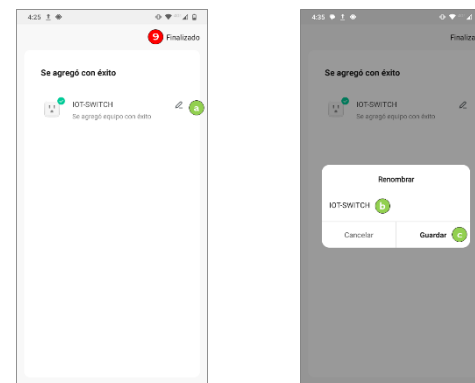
4:25

9 Finalizado

Se agregó con éxito

IOT-SWITCH
Se agregó equipo con éxito

a

4:35

Finaliza

Se agregó con éxito

IOT-SWITCH
Se agregó equipo con éxito

Renombrar

IOT-SWITCH b

Cancelar

Guardar c